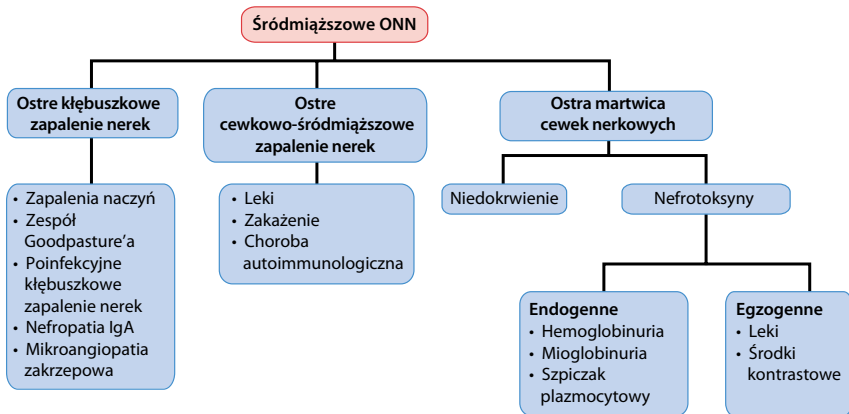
Śródmiąższowe ONN

Ostre kłębuszkowe zapalenie nerek

Ostre cewkowo-śródmiąższowe zapalenie nerek

Ostra martwica cewek nerkowych

• Zapalenia naczyń
• Zespół Goodpasture'a
• Poinfekcyjne kłębuszkowe zapalenie nerek
• Nefropatia IgA
• Mikroangiopatia zakrzepowa

• Leki
• Zakażenie
• Choroba autoimmunologiczna

Niedokrwienie

Nefrotoksyny

Endogenne
• Hemoglobinuria
• Mioglobinuria
• Szpiczak plazmocytowy

Egzogenne
• Leki
• Środki kontrastowe